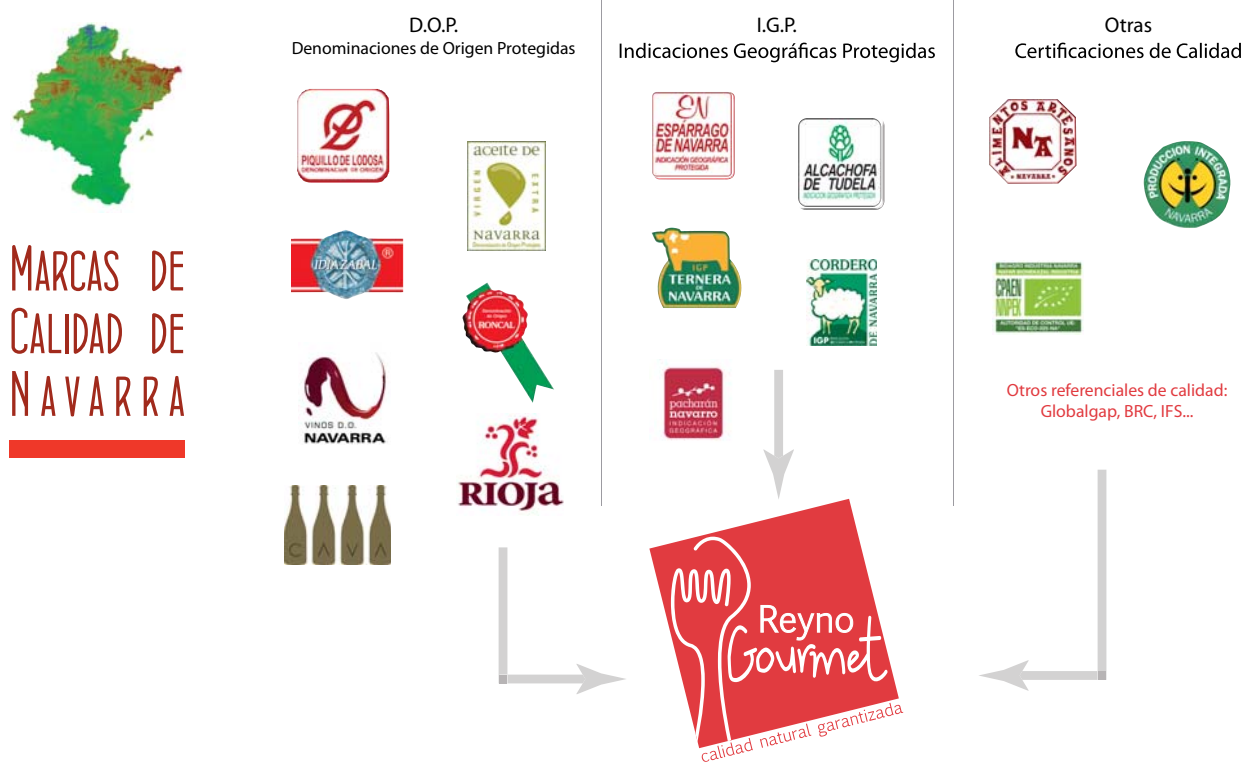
Marcas de Calidad de Navarra

D.O.P.
Denominaciones de Origen Protegidas

PIQUILLO DE LODOSA
DENOMINACIÓN DE ORIGEN

aceite de
VIRGEN EXTRA
navarra
Denominación de Origen Protegida

IDIAZABAL ®

Denominación de Origen
RONCAL

VINOS D.O.
NAVARRA

RIOJA

CAVA

I.G.P.
Indicaciones Geográficas Protegidas

EN
ESPÁRRAGO DE NAVARRA
INDICACIÓN GEOGRÁFICA PROTEGIDA

ALCACHOFA DE TUDELA
INDICACIÓN GEOGRÁFICA PROTEGIDA

IGP
TERNERA DE NAVARRA

CORDERO DE NAVARRA
IGP

pacharán navarro
INDICACIÓN GEOGRÁFICA

Otras
Certificaciones de Calidad

ALIMENTOS ARTESANOS
NA
NAVARRA

PRODUCCIÓN INTEGRADA
NAVARRA

CPAEN
NNPEK
AUTORIDAD DE CONTROL DE:
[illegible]

Otros referenciales de calidad:
Globalgap, BRC, IFS...

Reyno Gourmet
calidad natural garantizada